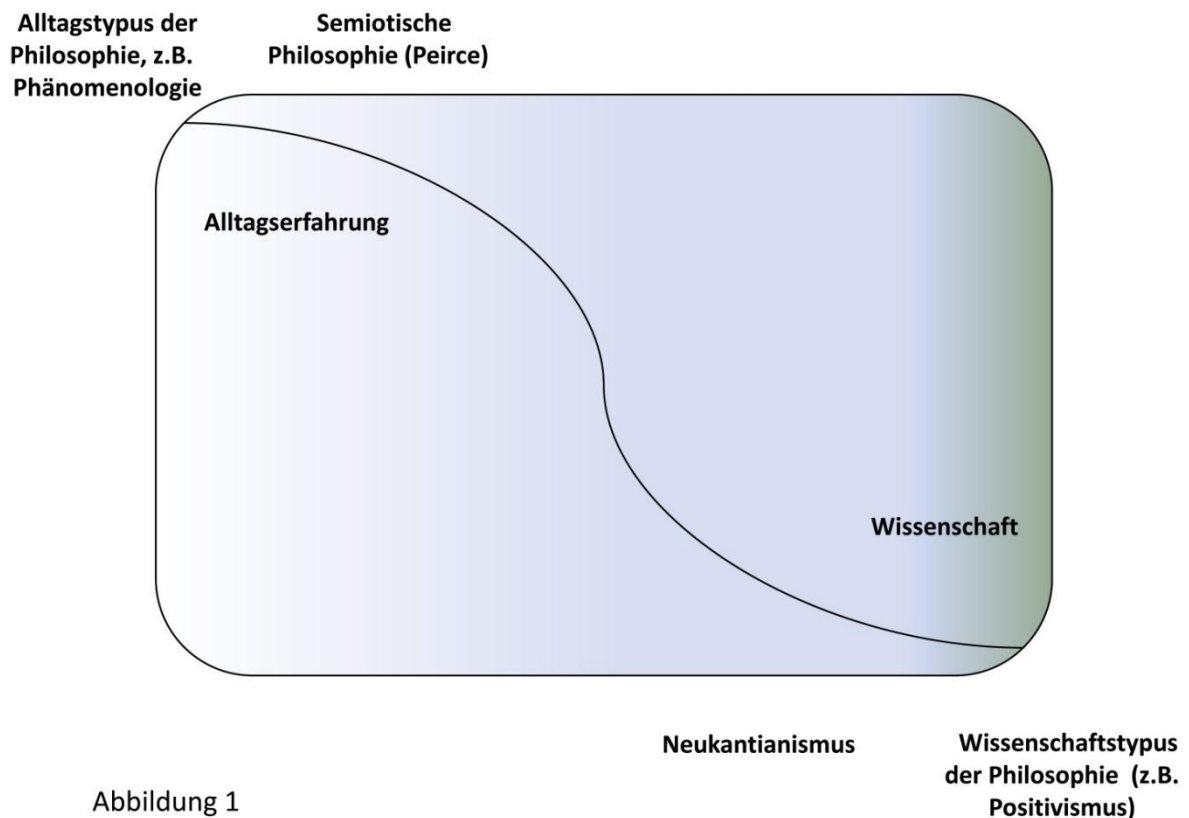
Alltagstypus der Philosophie, z.B. Phänomenologie

Semiotische Philosophie (Peirce)

Alltagserfahrung

Wissenschaft

Neukantianismus

Wissenschaftstypus der Philosophie (z.B. Positivismus)

Abbildung 1